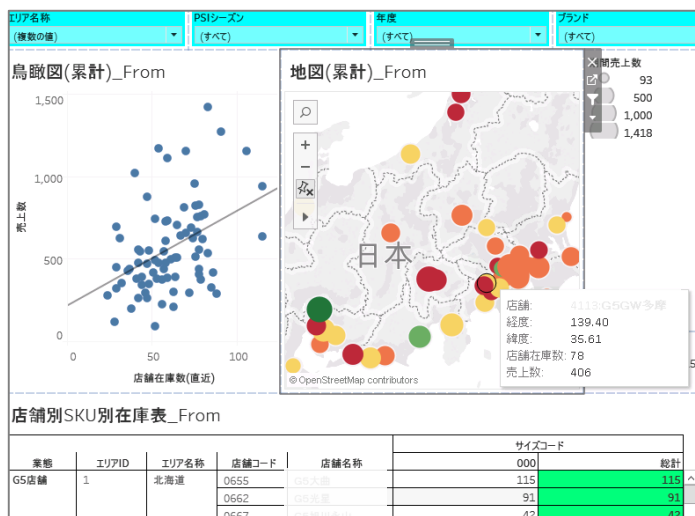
エリア名称
(複数の値)
PSIシーズン
(すべて)
年度
(すべて)
ブランド
(すべて)

鳥瞰図(累計)_From

1,500
1,000
500
0
売上数
0
50
100
店舗在庫数(直近)

地図(累計)_From

間売上数
93
500
1,000
1,418

日本

店舗: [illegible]
経度: 139.40
緯度: 35.61
店舗在庫数: 78
売上数: 406

© OpenStreetMap contributors

店舗別SKU別在庫表_From

| 業態 | エリアID | エリア名称 | 店舗コード | 店舗名称 | サイズコード 000 | 総計 |
|---|---|---|---|---|---|---|
| G5店舗 | 1 | 北海道 | 0655 | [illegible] | 115 | 115 |
| | | | 0662 | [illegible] | 91 | 91 |
| | | | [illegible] | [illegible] | 42 | 42 |